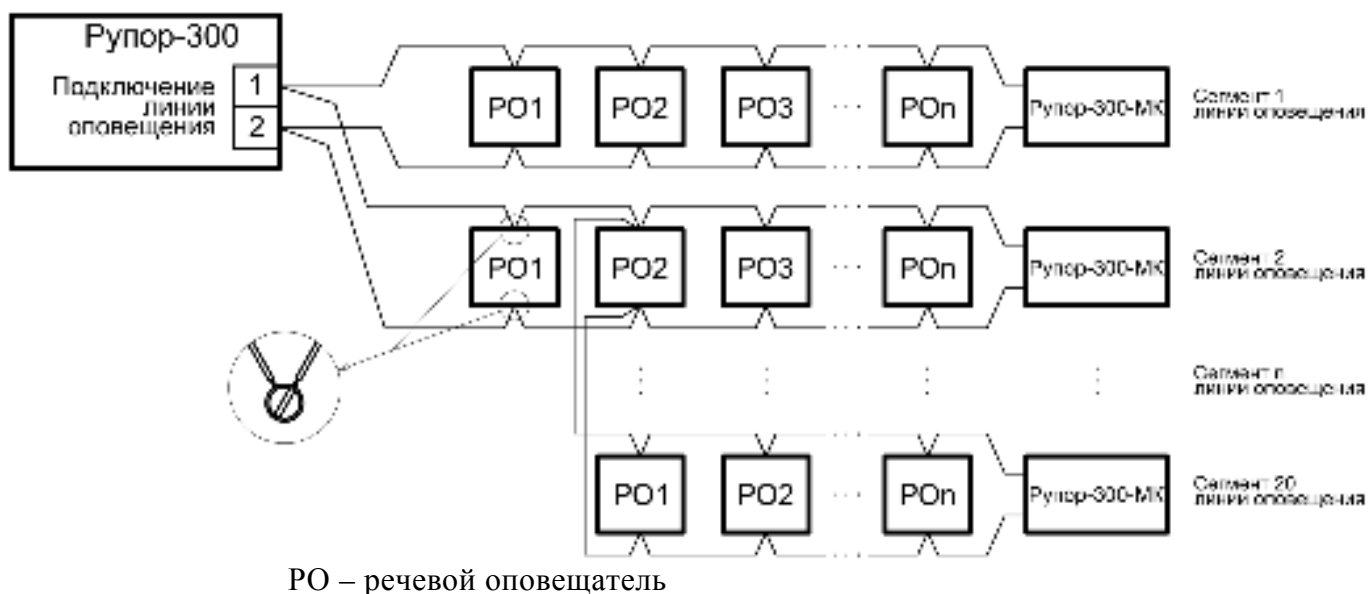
Рупор-300

Подключение линии оповещения

1

2

PO1

PO2

PO3

POn

Рупор-300-МК

Сегмент 1 линии оповещения

PO1

PO2

PO3

POn

Рупор-300-МК

Сегмент 2 линии оповещения

Сегмент n линии оповещения

PO1

PO2

POn

Рупор-300-МК

Сегмент 20 линии оповещения

РО – речевой оповещатель